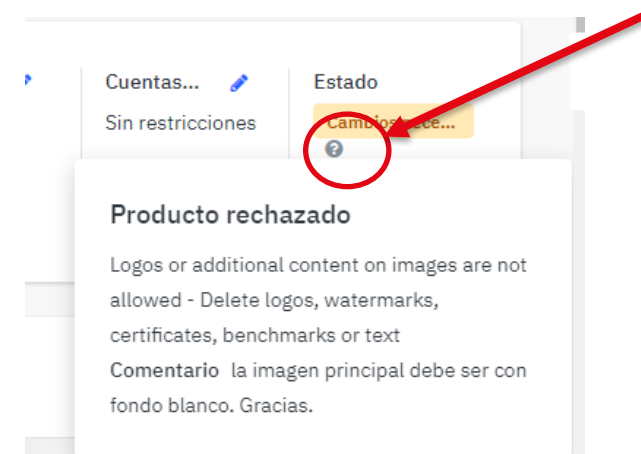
Cuentas...

Sin restricciones

Estado

Cambios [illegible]...

Producto rechazado

Logos or additional content on images are not allowed - Delete logos, watermarks, certificates, benchmarks or text

Comentario la imagen principal debe ser con fondo blanco. Gracias.